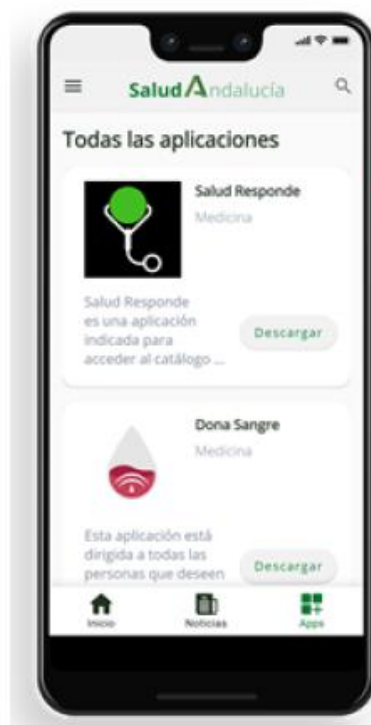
SaludAndalucía

Todas las aplicaciones

Salud Responde
Medicina

Salud Responde es una aplicación indicada para acceder al catálogo ...

Descargar

Dona Sangre
Medicina

Esta aplicación está dirigida a todas las personas que deseen

Descargar

Inicio
Noticias
Apps